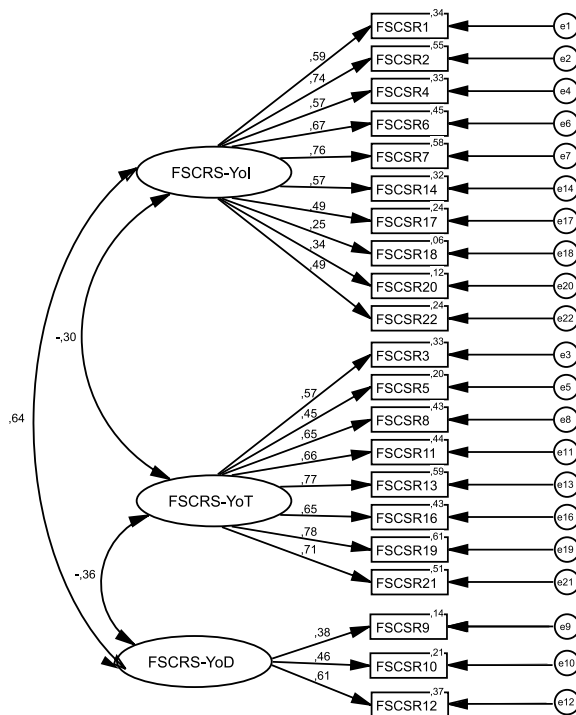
FSCRS-YoI
,59
,74
,57
,67
,76
,57
,49
,25
,34
,49
FSCSR1 ,34 e1
FSCSR2 ,55 e2
FSCSR4 ,33 e4
FSCSR6 ,45 e6
FSCSR7 ,58 e7
FSCSR14 ,32 e14
FSCSR17 ,24 e17
FSCSR18 ,06 e18
FSCSR20 ,12 e20
FSCSR22 ,24 e22

-,30
,64

FSCRS-YoT
,57
,45
,65
,66
,77
,65
,78
,71
FSCSR3 ,33 e3
FSCSR5 ,20 e5
FSCSR8 ,43 e8
FSCSR11 ,44 e11
FSCSR13 ,59 e13
FSCSR16 ,43 e16
FSCSR19 ,61 e19
FSCSR21 ,51 e21

-,36

FSCRS-YoD
,38
,46
,61
FSCSR9 ,14 e9
FSCSR10 ,21 e10
FSCSR12 ,37 e12